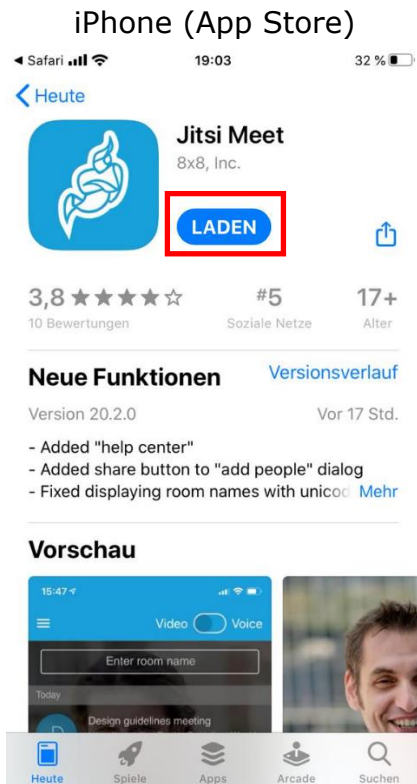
iPhone (App Store)

◀ Safari 19:03 32 %

Heute

Jitsi Meet

8x8, Inc.

LADEN

3,8 ★★★★☆
10 Bewertungen

#5
Soziale Netze

17+
Alter

Neue Funktionen

Versionsverlauf

Version 20.2.0

Vor 17 Std.

- Added "help center"
- Added share button to "add people" dialog
- Fixed displaying room names with unicoc Mehr

Vorschau

15:47

Video Voice

Enter room name

Today

Design guidelines meeting

Heute Spiele Apps Arcade Suchen